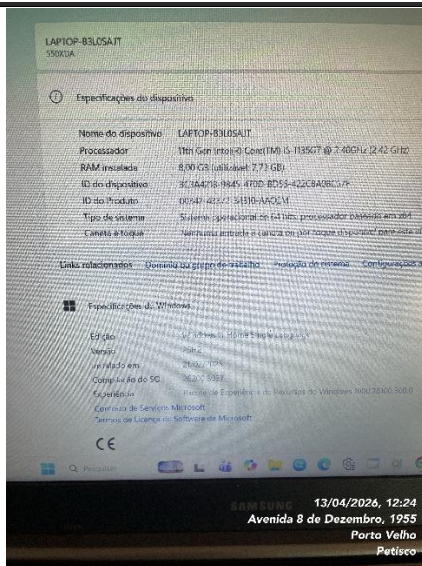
LAPTOP-83L0SAJT
S550XUA

Especificações do dispositivo

| | |
|---|---|
| Nome do dispositivo | LAPTOP-83L0SAJT |
| Processador | 11th Gen Intel(R) Core(TM) i5-1135G7 @ 2.40GHz (2.42 GHz) |
| RAM instalada | 8,00 GB (utilizável: 7,73 GB) |
| ID do dispositivo | 3C3A4218-9845-470D-BD55-422C8A08C57F |
| ID do Produto | 00342-42312-54310-AAOEM |
| Tipo de sistema | Sistema operacional de 64 bits, processador baseado em x64 |
| Caneta e toque | Nenhuma entrada à caneta ou por toque disponível para este vídeo |

Links relacionados   Domínio ou grupo de trabalho   Proteção do sistema   Configurações a

Especificações do Windows

| | |
|---|---|
| Edição | Windows 11 Home Single Language |
| Versão | 25H2 |
| Instalado em | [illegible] |
| Compilação do SO | 26200.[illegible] |
| Experiência | Pacote de Experiência de Recursos do Windows 1000.26100.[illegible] |

Contrato de Serviços Microsoft
Termos de Licença para Software da Microsoft

CE

Pesquisar

SAMSUNG

13/04/2026, 12:24
Avenida 8 de Dezembro, 1955
Porto Velho
Petisco